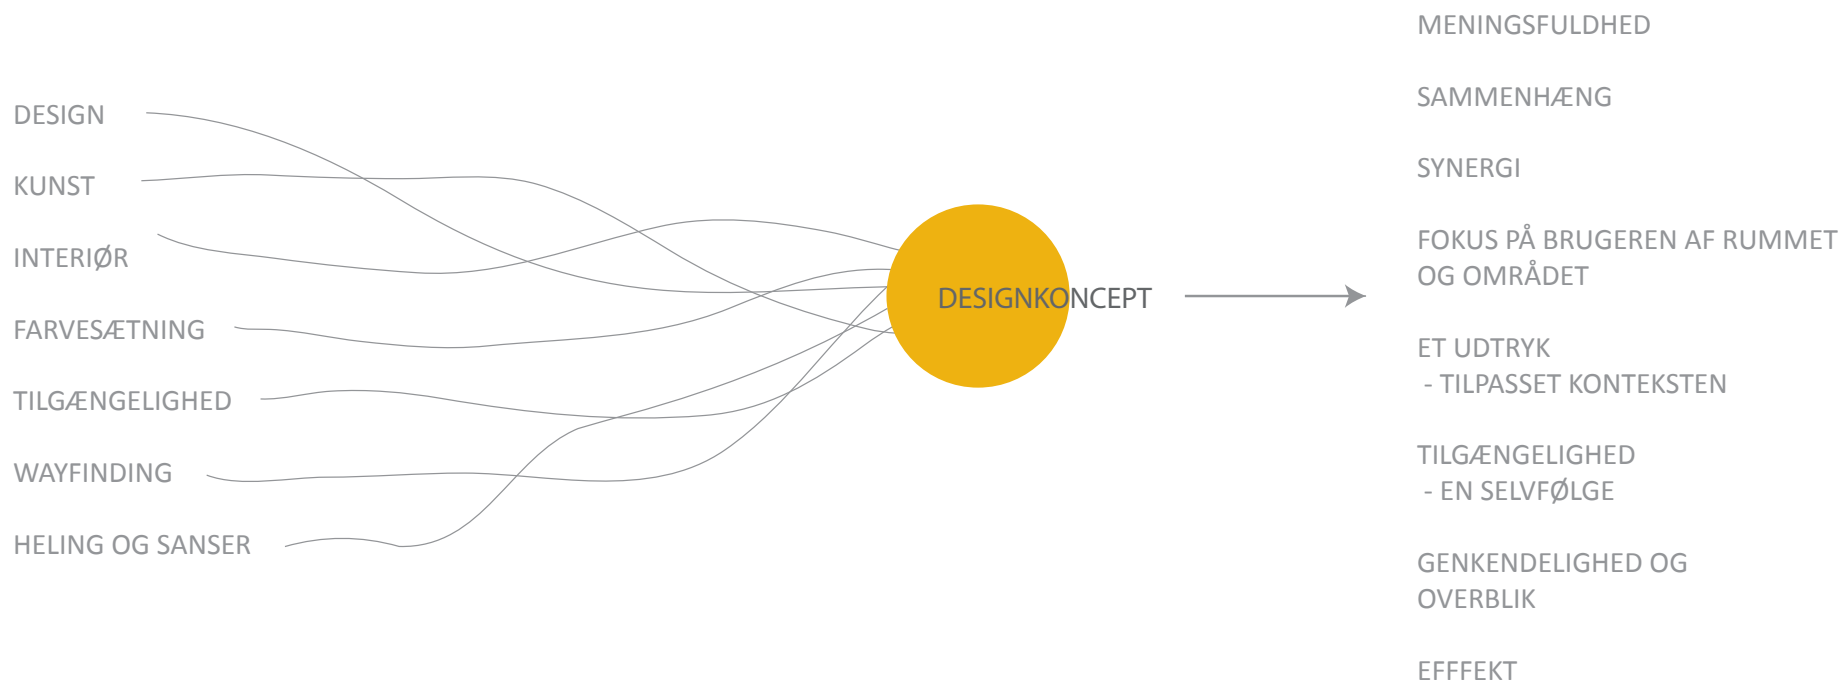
DESIGN

KUNST

INTERIØR

FARVESÆTNING

TILGÆNGELIGHED

WAYFINDING

HELING OG SANSER

DESIGNKONCEPT

MENINGSFULDHED

SAMMENHÆNG

SYNERGI

FOKUS PÅ BRUGEREN AF RUMMET OG OMRÅDET

ET UDTRYK
- TILPASSET KONTEKSTEN

TILGÆNGELIGHED
- EN SELVFØLGE

GENKENDELIGHED OG OVERBLIK

EFFFEKT